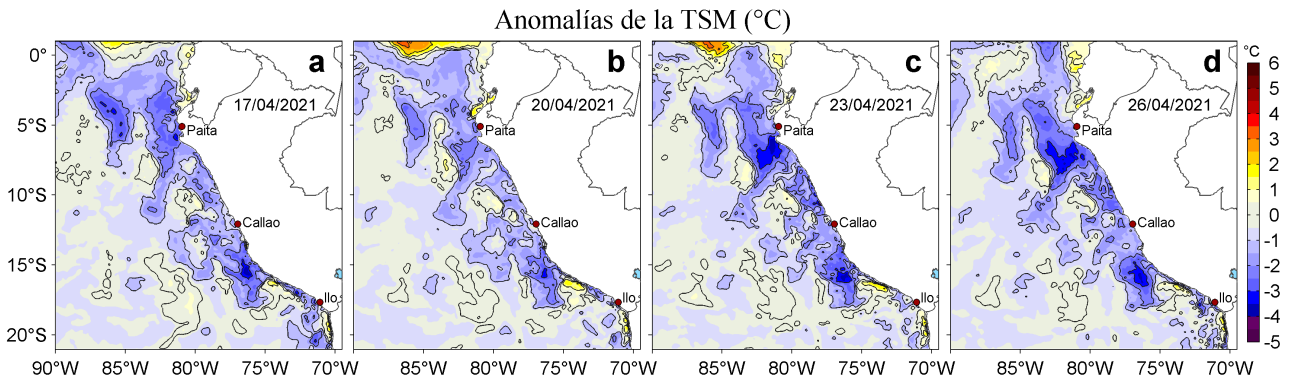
Anomalías de la TSM (°C)

a
17/04/2021
Paita
Callao
Ilo

b
20/04/2021
Paita
Callao
Ilo

c
23/04/2021
Paita
Callao
Ilo

d
26/04/2021
Paita
Callao
Ilo

0°
5°S
10°S
15°S
20°S

90°W 85°W 80°W 75°W 70°W
85°W 80°W 75°W 70°W
85°W 80°W 75°W 70°W
85°W 80°W 75°W 70°W

°C
6
5
4
3
2
1
0
-1
-2
-3
-4
-5